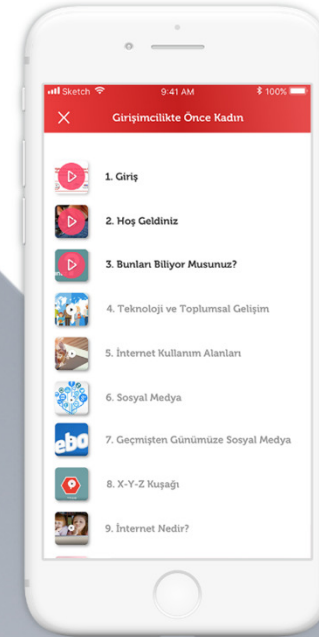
Sketch 9:41 AM 100%

Girişimcilikte Önce Kadın

1. Giriş

2. Hoş Geldiniz

3. Bunları Biliyor Musunuz?

4. Teknoloji ve Toplumsal Gelişim

5. İnternet Kullanım Alanları

6. Sosyal Medya

7. Geçmişten Günümüze Sosyal Medya

8. X-Y-Z Kuşağı

9. İnternet Nedir?